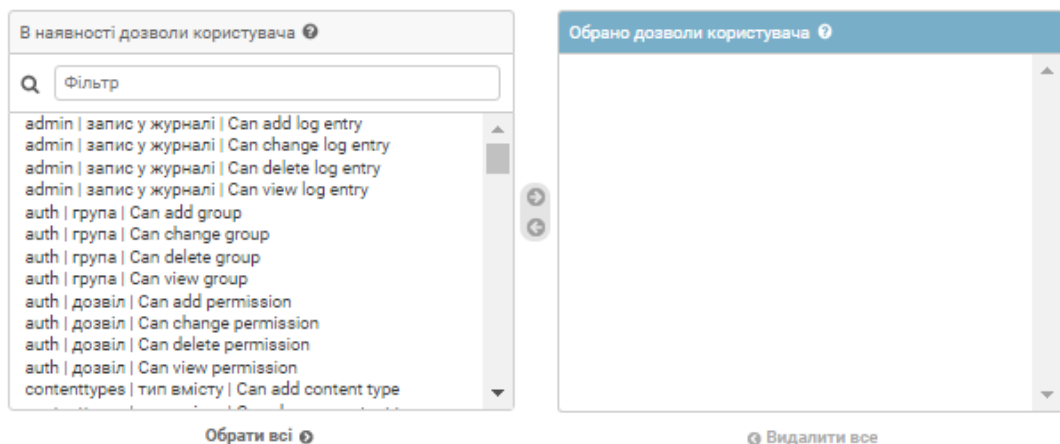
В наявності дозволи користувача

Фільтр

admin | запис у журналі | Can add log entry
admin | запис у журналі | Can change log entry
admin | запис у журналі | Can delete log entry
admin | запис у журналі | Can view log entry
auth | група | Can add group
auth | група | Can change group
auth | група | Can delete group
auth | група | Can view group
auth | дозвіл | Can add permission
auth | дозвіл | Can change permission
auth | дозвіл | Can delete permission
auth | дозвіл | Can view permission
contenttypes | тип вмісту | Can add content type
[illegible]

Обрати всі

Обрано дозволи користувача

Видалити все